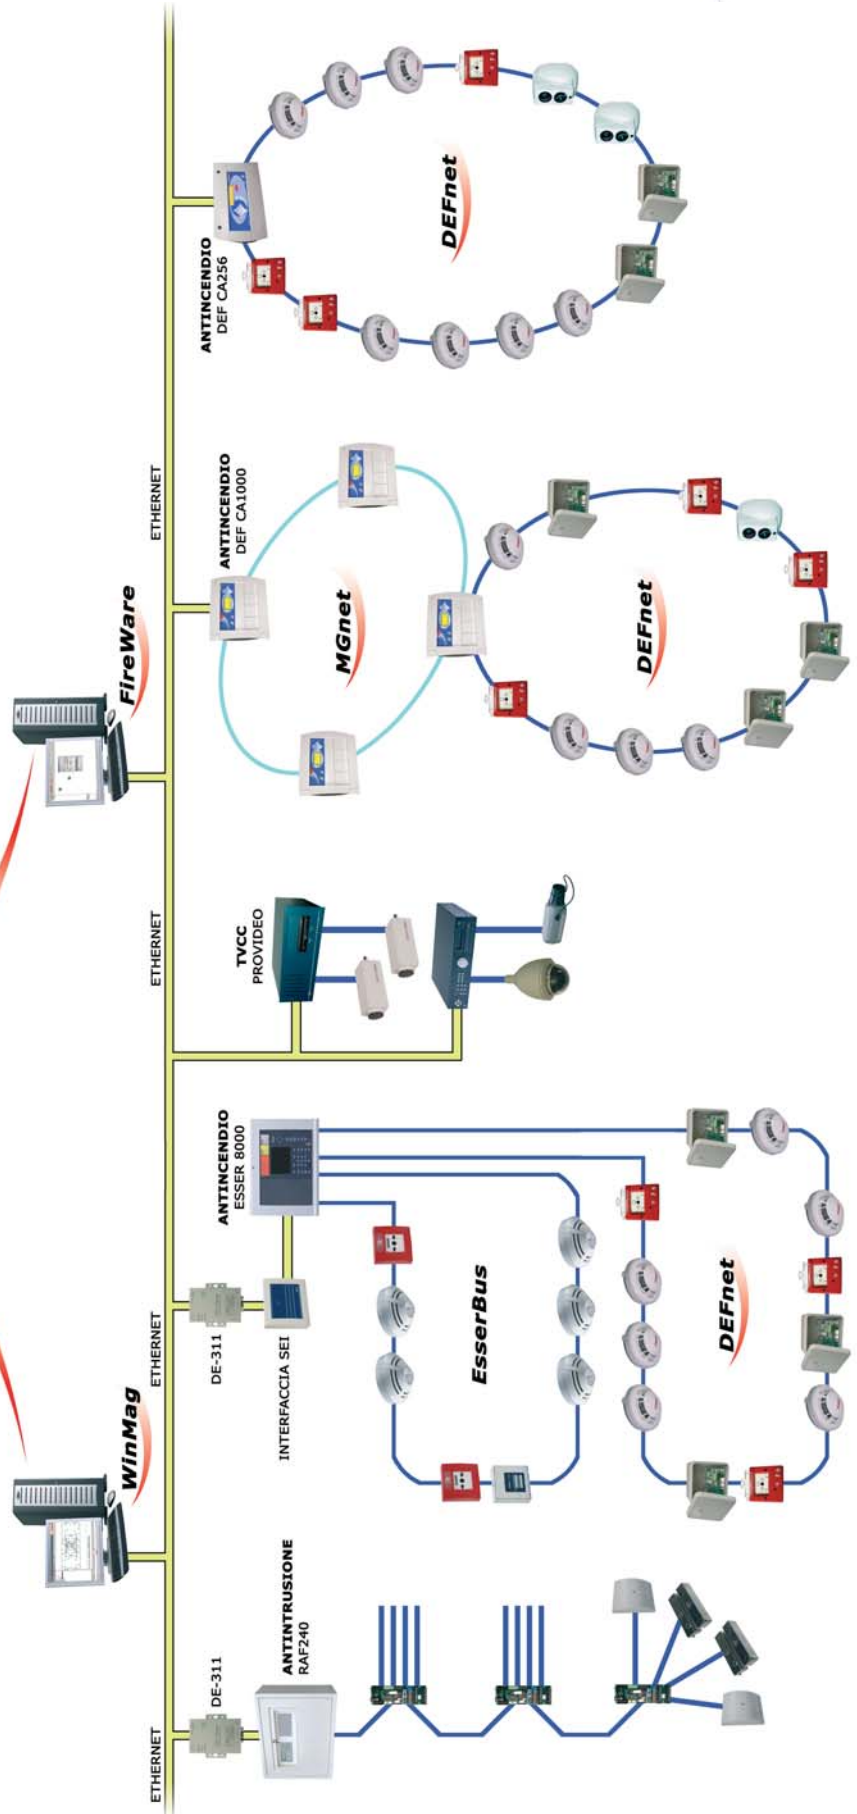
WinMag

FireWare

ETHERNET

ETHERNET

ETHERNET

ETHERNET

ANTINTRUSIONE
RAF240

DE-311

DE-311

INTERFACCIA SEI

ANTINCENDIO
ESSER 8000

EsserBus

DEFnet

TVCC
PROVIDEO

ANTINCENDIO
DEF CA1000

MGnet

DEFnet

ANTINCENDIO
DEF CA256

DEFnet